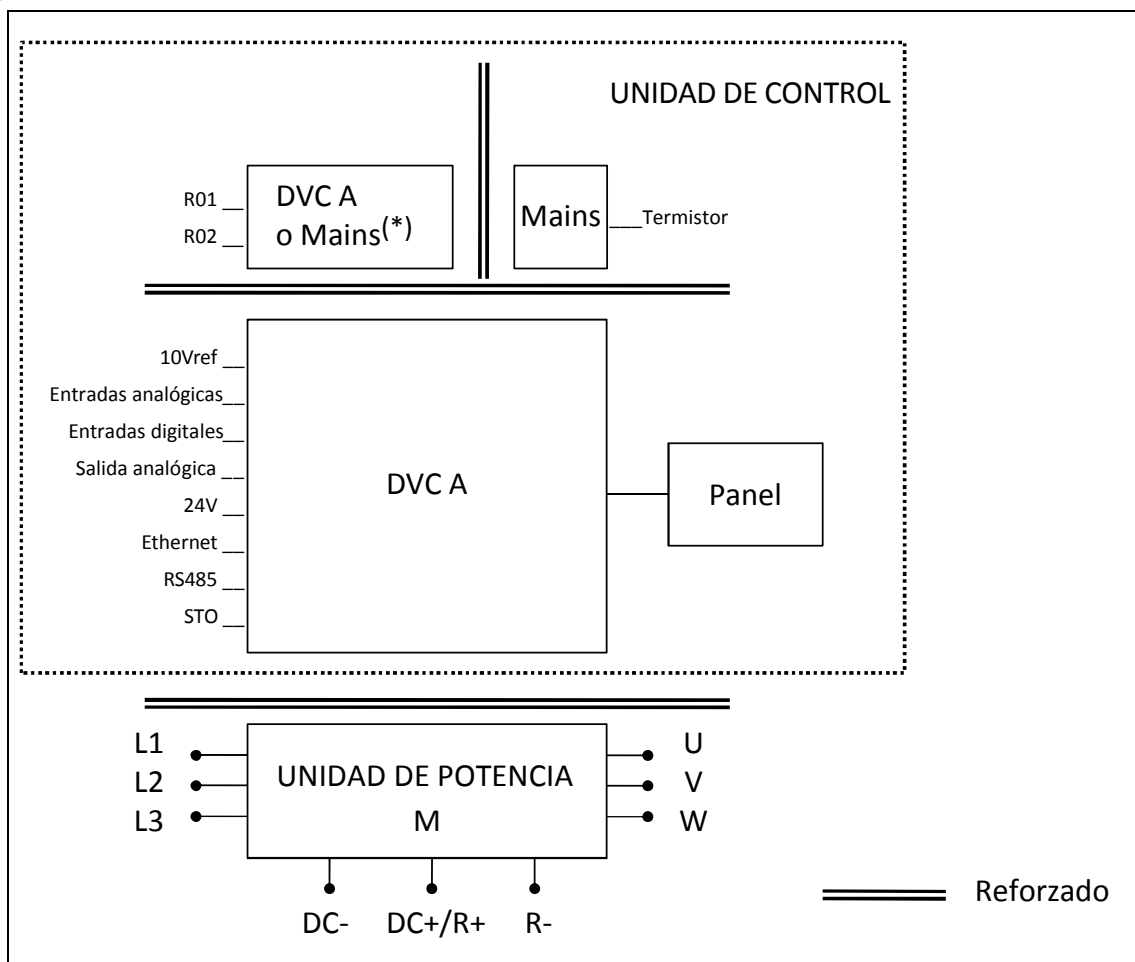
UNIDAD DE CONTROL

R01
R02
DVC A
o Mains(*)

Mains
Termistor

10Vref
Entradas analógicas
Entradas digitales
Salida analógica
24V
Ethernet
RS485
STO

DVC A

Panel

L1
L2
L3
UNIDAD DE POTENCIA
M
U
V
W

DC-
DC+/R+
R-

Reforzado